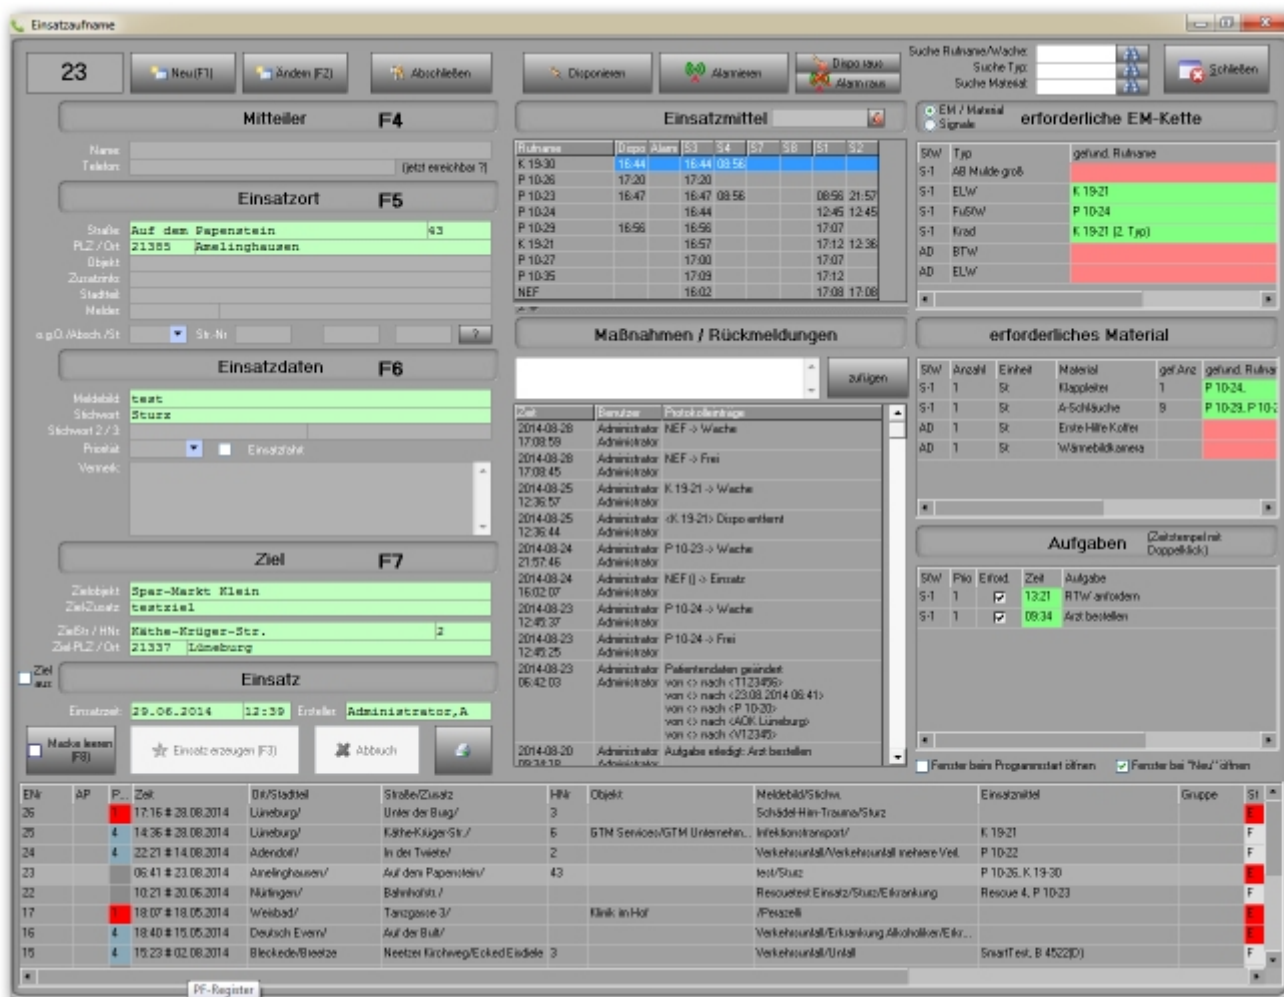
Einsatzaufname

23

Neu(F1)

Ändern (F2)

Abschließen

Disponieren

Alarmieren

Dispo raus

Alarm raus

Suche Rufname/Wache

Suche Typ

Suche Material

Schließen

Mitteiler F4

Name

Telefon

(jetzt erreichbar ?)

Einsatzort F5

Straße Auf dem Papenstein 43

PLZ / Ort 21385 Amelinghausen

Objekt

Zusatzinfo

Stadtteil

Melder

o.g.O./Abschn./St

Str.-Nr.

?

Einsatzdaten F6

Meldebild test

Stichwort Sturz

Stichwort 2 / 3

Priorität

Einsatzfahrt

Vermerk

Ziel F7

Zielobjekt Spar-Markt Klein

ZielZusatz testziel

ZielStr. / HNr. Käthe-Krüger-Str. 2

Ziel PLZ / Ort 21337 Lüneburg

Ziel aus

Einsatz

Einsatzzeit 29.06.2014 12:39 Ersteller Administrator,A

Maske leeren (F8)

Einsatz erzeugen (F3)

Abbruch

Einsatzmittel

| Rufname | Dispo | Alarm | S3 | S4 | S7 | S8 | S1 | S2 |
|---|---|---|---|---|---|---|---|---|
| K 19-30 | 16:44 | | 16:44 | 08:56 | | | | |
| P 10-26 | 17:20 | | 17:20 | | | | | |
| P 10-23 | 16:47 | | 16:47 | 08:56 | | | 08:56 | 21:57 |
| P 10-24 | | | 16:44 | | | | 12:45 | 12:45 |
| P 10-29 | 16:56 | | 16:56 | | | | 17:07 | |
| K 19-21 | | | 16:57 | | | | 17:12 | 12:36 |
| P 10-27 | | | 17:00 | | | | 17:07 | |
| P 10-35 | | | 17:09 | | | | 17:12 | |
| NEF | | | 16:02 | | | | 17:08 | 17:08 |

Maßnahmen / Rückmeldungen

zufügen

| Zeit | Benutzer | Protokolleinträge |
|---|---|---|
| 2014-08-28 17:08:59 | Administrator Administrator | NEF -> Wache |
| 2014-08-28 17:08:45 | Administrator Administrator | NEF -> Frei |
| 2014-08-25 12:36:57 | Administrator Administrator | K 19-21 -> Wache |
| 2014-08-25 12:36:44 | Administrator Administrator | <K 19-21> Dispo entfernt |
| 2014-08-24 21:57:46 | Administrator Administrator | P 10-23 -> Wache |
| 2014-08-24 16:02:07 | Administrator Administrator | NEF () -> Einsatz |
| 2014-08-23 12:45:37 | Administrator Administrator | P 10-24 -> Wache |
| 2014-08-23 12:45:25 | Administrator Administrator | P 10-24 -> Frei |
| 2014-08-23 06:42:03 | Administrator Administrator | Patientendaten geändert von <> nach <T123456> von <> nach <23.08.2014 06:41> von <> nach <P 10-20> von <> nach <AOK Lüneburg> von <> nach <V12345> |
| 2014-08-20 | Administrator | Aufgabe erledigt: Arzt bestellen |

EM / Material
Signale

erforderliche EM-Kette

| StW | Typ | gefund. Rufname |
|---|---|---|
| S-1 | AB Mulde groß | |
| S-1 | ELW | K 19-21 |
| S-1 | FuStW | P 10-24 |
| S-1 | Krad | K 19-21 (2. Typ) |
| AD | BTW | |
| AD | ELW | |

erforderliches Material

| StW | Anzahl | Einheit | Material | gef.Anz | gefund. Rufna |
|---|---|---|---|---|---|
| S-1 | 1 | St | Klappleiter | 1 | P 10-24, |
| S-1 | 1 | St | A-Schläuche | 9 | P 10-29, P 10- |
| AD | 1 | St | Erste-Hilfe Koffer | | |
| AD | 1 | St | Wärmebildkamera | | |

Aufgaben (Zeitstempel mit Doppelklick)

| StW | Prio | Erled. | Zeit | Aufgabe |
|---|---|---|---|---|
| S-1 | 1 | ☑ | 13:21 | RTW anfordern |
| S-1 | 1 | ☑ | 09:34 | Arzt bestellen |

Fenster beim Programmstart öffnen

Fenster bei "Neu" öffnen

| ENr | AP | P.. | Zeit | Ort/Stadtteil | Straße/Zusatz | HNr | Objekt | Meldebild/Stichw. | Einsatzmittel | Gruppe | St |
|---|---|---|---|---|---|---|---|---|---|---|---|
| 26 | | 1 | 17:16 # 28.08.2014 | Lüneburg/ | Unter der Burg/ | 3 | | Schädel-Hirn-Trauma/Sturz | | | E |
| 25 | | 4 | 14:36 # 28.08.2014 | Lüneburg/ | Käthe-Krüger-Str./ | 6 | GTM Services/GTM Unternehm... | Infektionstransport/ | K 19-21 | | F |
| 24 | | 4 | 22:21 # 14.08.2014 | Adendorf/ | In der Twiete/ | 2 | | Verkehrsunfall/Verkehrsunfall mehrere Veh | P 10-22 | | F |
| 23 | | | 06:41 # 23.08.2014 | Amelinghausen/ | Auf dem Papenstein/ | 43 | | test/Sturz | P 10-26, K 19-30 | | E |
| 22 | | | 10:21 # 20.06.2014 | Nürtingen/ | Bahnhofstr./ | | | Rescuetest Einsatz/Sturz/Erkrankung | Rescue 4, P 10-23 | | F |
| 17 | | 1 | 18:07 # 18.05.2014 | Weisbad/ | Tanzgasse 3/ | | Klinik im Hof | /Personal | | | E |
| 16 | | 4 | 18:40 # 15.05.2014 | Deutsch Evern/ | Auf der Bult/ | | | Verkehrsunfall/Erkrankung Alkoholiker/Erkr... | | | E |
| 15 | | 4 | 15:23 # 02.08.2014 | Bleckede/Breetze | Neetzer Kirchweg/Ecke Eiedele | 3 | | Verkehrsunfall/Unfall | SmartTest, B 4522(D) | | F |

PF-Register